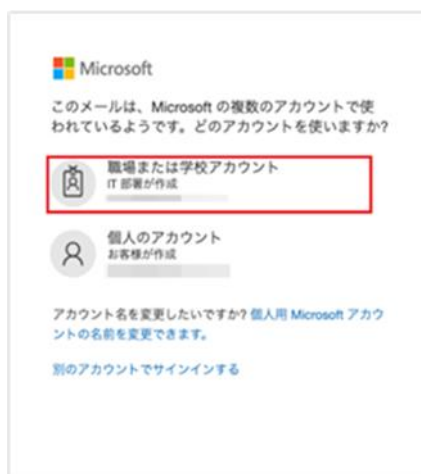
Microsoft

このメールは、Microsoft の複数のアカウントで使われているようです。どのアカウントを使いますか?

職場または学校アカウント
IT 部署が作成
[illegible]

個人のアカウント
お客様が作成
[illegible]

アカウント名を変更したいですか? 個人用 Microsoft アカウントの名前を変更できます。

別のアカウントでサインインする